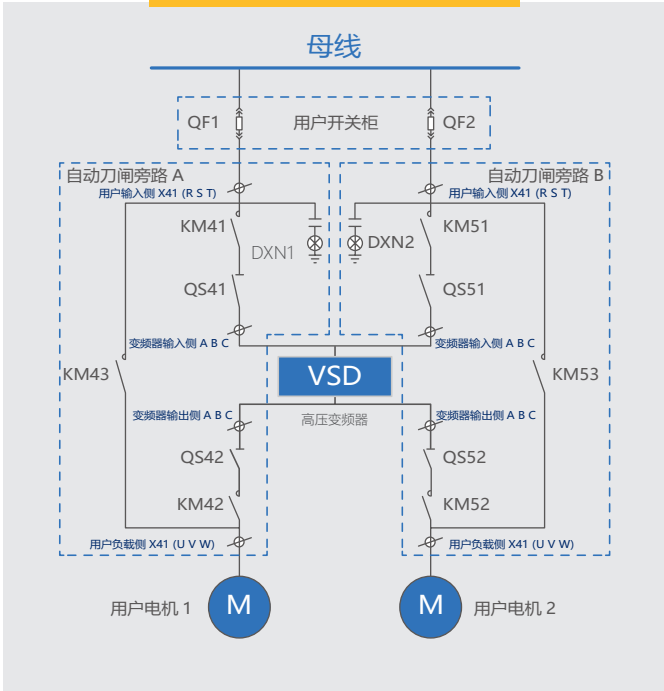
母线

QF1
用户开关柜
QF2

自动刀闸旁路 A
用户输入侧 X41 (R S T)
KM41
DXN1
QS41
变频器输入侧 A B C
KM43
变频器输出侧 A B C
QS42
KM42
用户负载侧 X41 (U V W)

自动刀闸旁路 B
用户输入侧 X41 (R S T)
KM51
DXN2
QS51
变频器输入侧 A B C
KM53
变频器输出侧 A B C
QS52
KM52
用户负载侧 X41 (U V W)

VSD
高压变频器

M
用户电机 1
M
用户电机 2